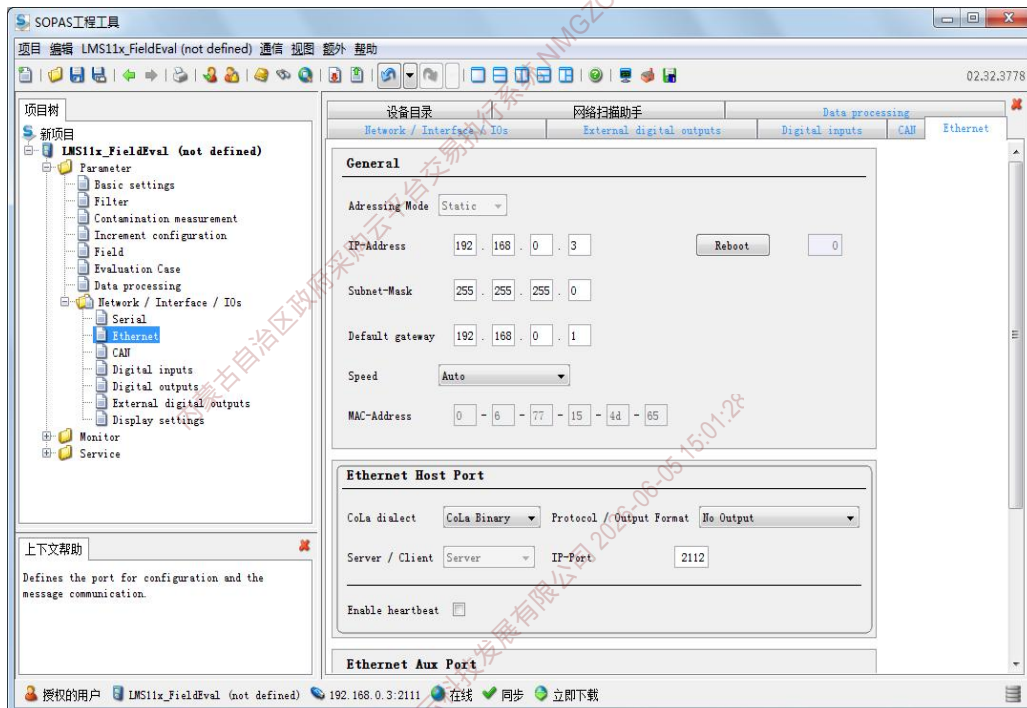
SOPAS工程工具

项目 编辑 LMS11x_FieldEval (not defined) 通信 视图 额外 帮助

02.32.3778

项目树

新项目
LMS11x_FieldEval (not defined)
Parameter
Basic settings
Filter
Contamination measurement
Increment configuration
Field
Evaluation Case
Data processing
Network / Interface / IOs
Serial
Ethernet
CAN
Digital inputs
Digital outputs
External digital outputs
Display settings
Monitor
Service

上下文帮助

Defines the port for configuration and the message communication.

设备目录 | 网络扫描助手 | Data processing

Network / Interface / IOs | External digital outputs | Digital inputs | CAN | Ethernet

General

Adressing Mode Static

IP-Address 192 . 168 . 0 . 3

Reboot 0

Subnet-Mask 255 . 255 . 255 . 0

Default gateway 192 . 168 . 0 . 1

Speed Auto

MAC-Address 0 - 6 - 77 - 15 - 4d - 65

Ethernet Host Port

CoLa dialect CoLa Binary

Protocol / Output Format No Output

Server / Client Server

IP-Port 2112

Enable heartbeat

Ethernet Aux Port

授权的用户 LMS11x_FieldEval (not defined) 192.168.0.3:2111 在线 同步 立即下载

内蒙古自治区政府采购云平台交易执行系统 NMGZC 科技发展有限公司 2026-06-05 15:01:28